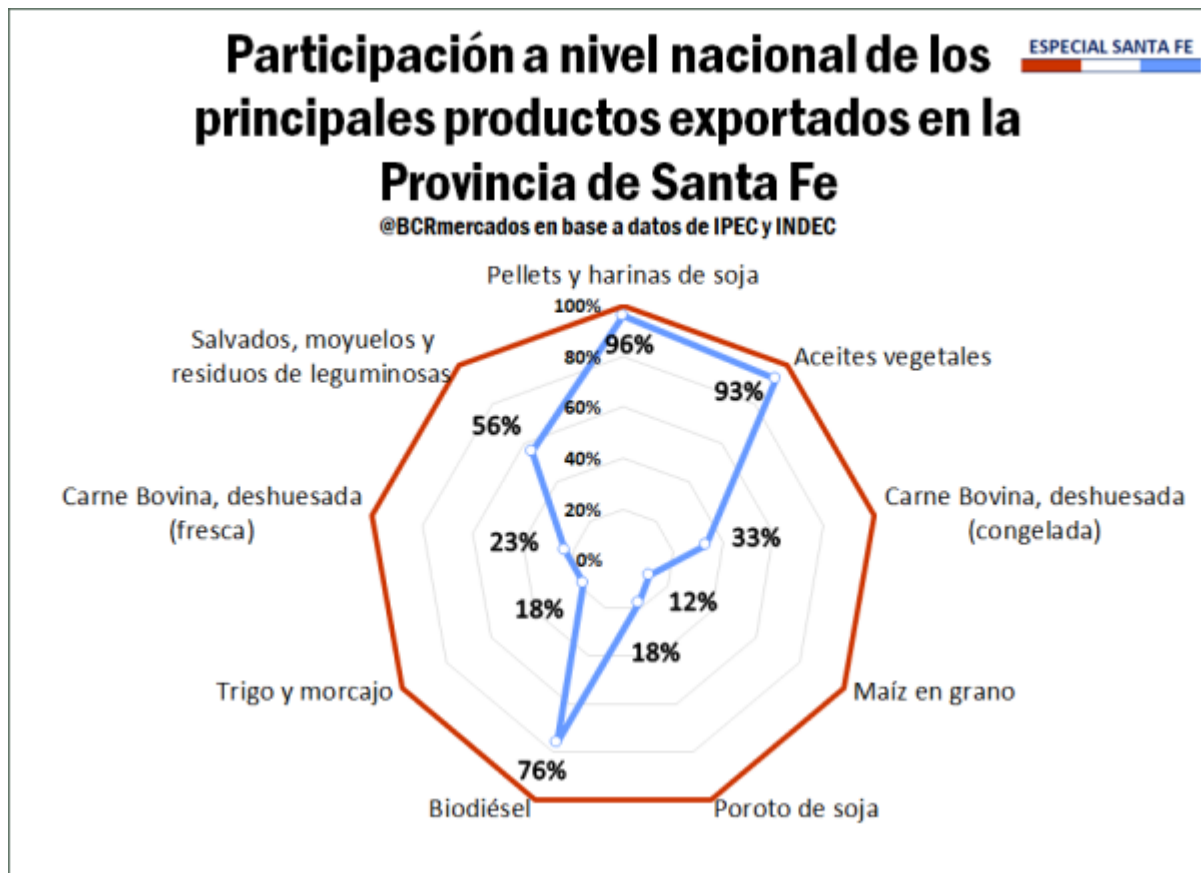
Participación a nivel nacional de los principales productos exportados en la Provincia de Santa Fe

ESPECIAL SANTA FE

@BCRmercados en base a datos de IPEC y INDEC

Pellets y harinas de soja

100%
80%
60%
40%
20%
0%

96%

Aceites vegetales

93%

Carne Bovina, deshuesada (congelada)

33%

Maíz en grano

12%

Poroto de soja

18%

Biodiésel

76%

Trigo y morcajo

18%

Carne Bovina, deshuesada (fresca)

23%

Salvados, moyuelos y residuos de leguminosas

56%